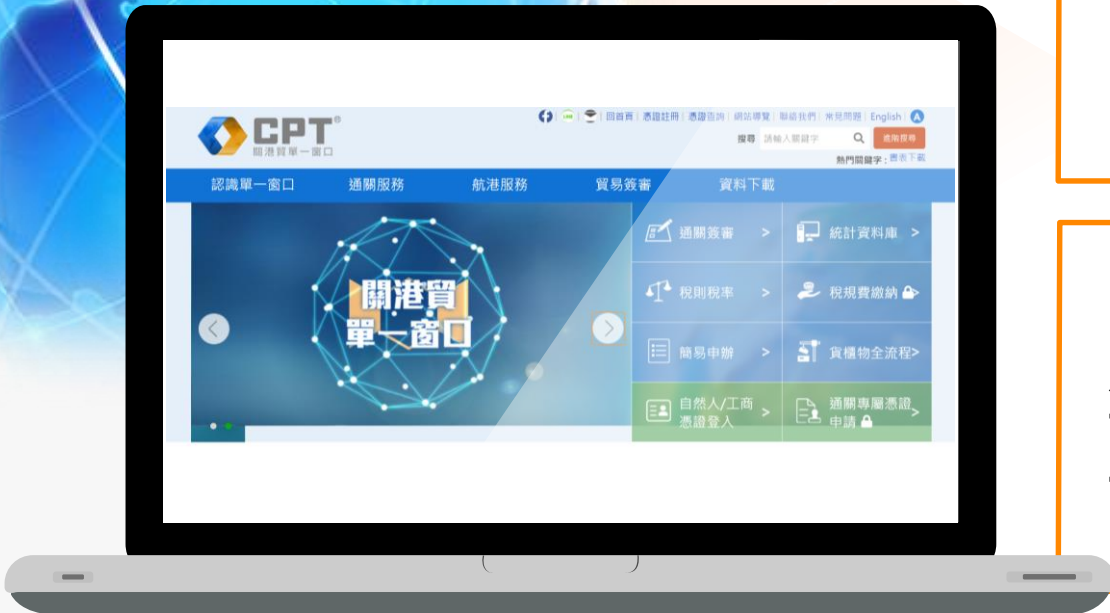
CPT®
關港貿單一窗口

回首頁 | 憑證註冊 | 憑證查詢 | 網站導覽 | 聯絡我們 | 常見問題 | English

搜尋 請輸入關鍵字 進階搜尋
熱門關鍵字：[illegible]

認識單一窗口 通關服務 航港服務 貿易簽審 資料下載

關港貿
單一窗口

通關簽審 >
統計資料庫 >
稅則稅率 >
稅規費繳納
簡易申辦 >
貨櫃物全流程>
自然人/工商憑證登入 >
通關專屬憑證申請 >